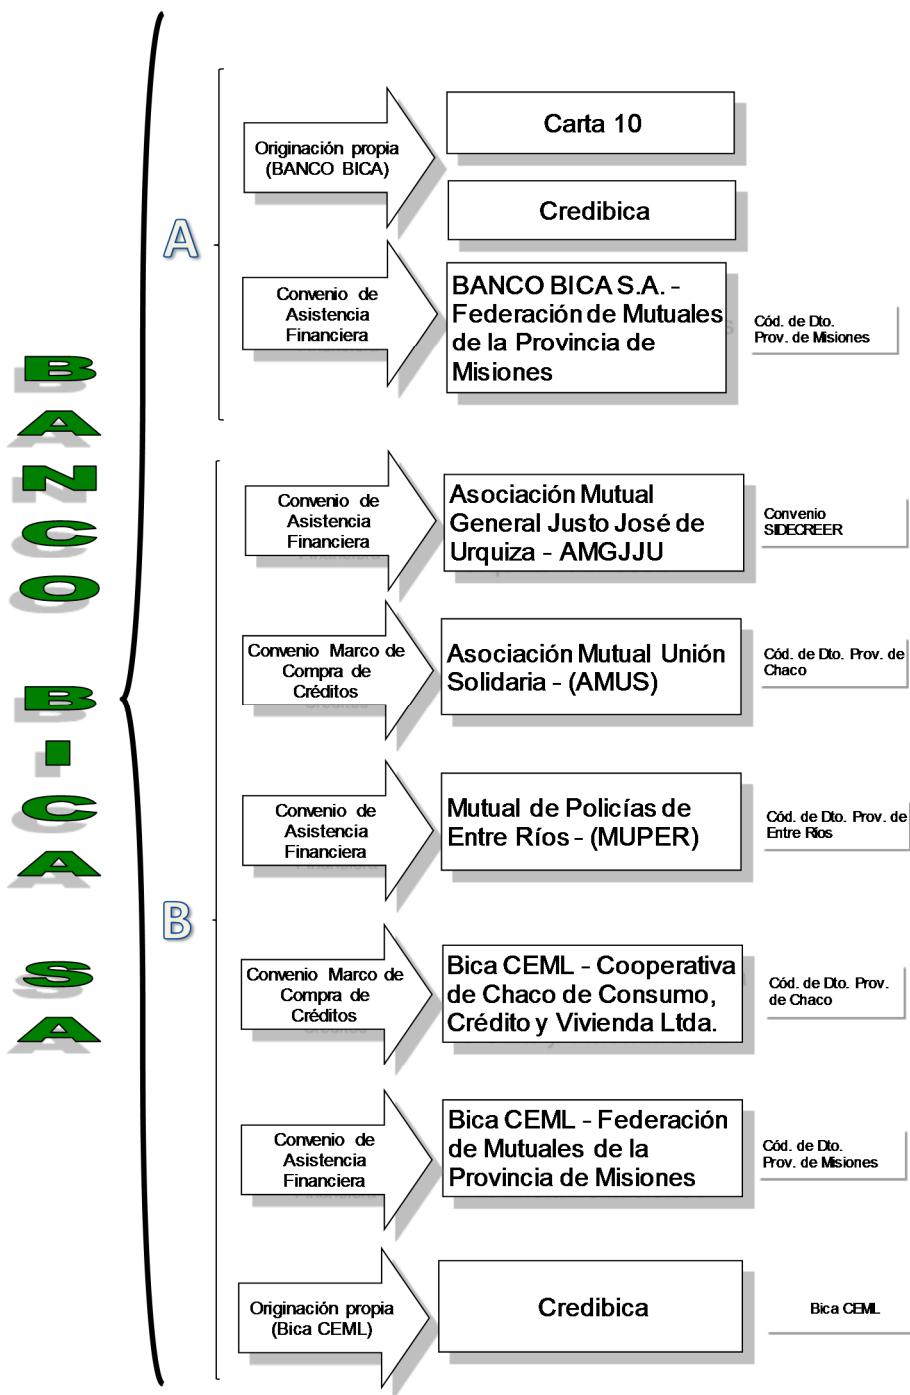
BANCO BICA SA

A

Originación propia (BANCO BICA)

Carta 10

Credibica

Convenio de Asistencia Financiera

BANCO BICA S.A. - Federación de Mutuales de la Provincia de Misiones

Cód. de Dto. Prov. de Misiones

B

Convenio de Asistencia Financiera

Asociación Mutual General Justo José de Urquiza - AMGJJU

Convenio SIDECREER

Convenio Marco de Compra de Créditos

Asociación Mutual Unión Solidaria - (AMUS)

Cód. de Dto. Prov. de Chaco

Convenio de Asistencia Financiera

Mutual de Policías de Entre Ríos - (MUPER)

Cód. de Dto. Prov. de Entre Ríos

Convenio Marco de Compra de Créditos

Bica CEML - Cooperativa de Chaco de Consumo, Crédito y Vivienda Ltda.

Cód. de Dto. Prov. de Chaco

Convenio de Asistencia Financiera

Bica CEML - Federación de Mutuales de la Provincia de Misiones

Cód. de Dto. Prov. de Misiones

Originación propia (Bica CEML)

Credibica

Bica CEML